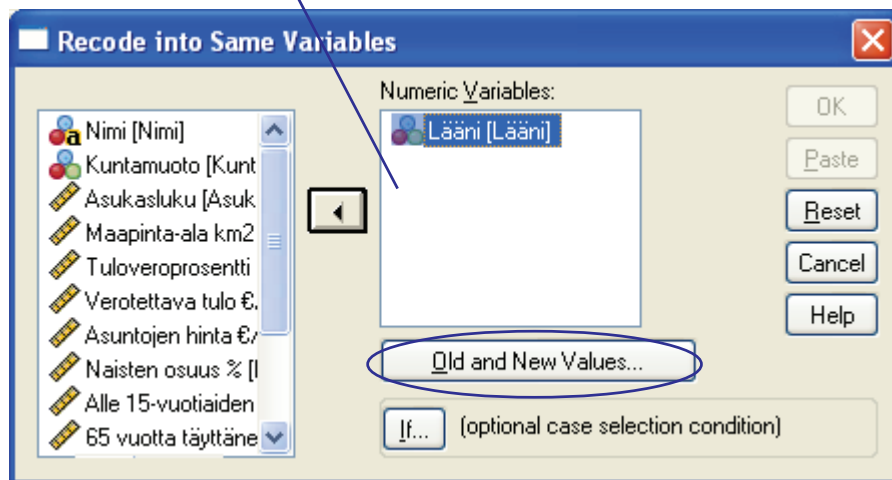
Recode into Same Variables

Nimi [Nimi]
Kuntamuoto [Kunt
Asukasluku [Asuk
Maapinta-ala km2
Tuloveroprosentti
Verotettava tulo €
Asuntojen hinta €
Naisten osuus % [
Alle 15-vuotiaiden
65 vuotta täyttäne

Numeric Variables:
Lääni [Lääni]

Old and New Values...

If... (optional case selection condition)

OK
Paste
Reset
Cancel
Help